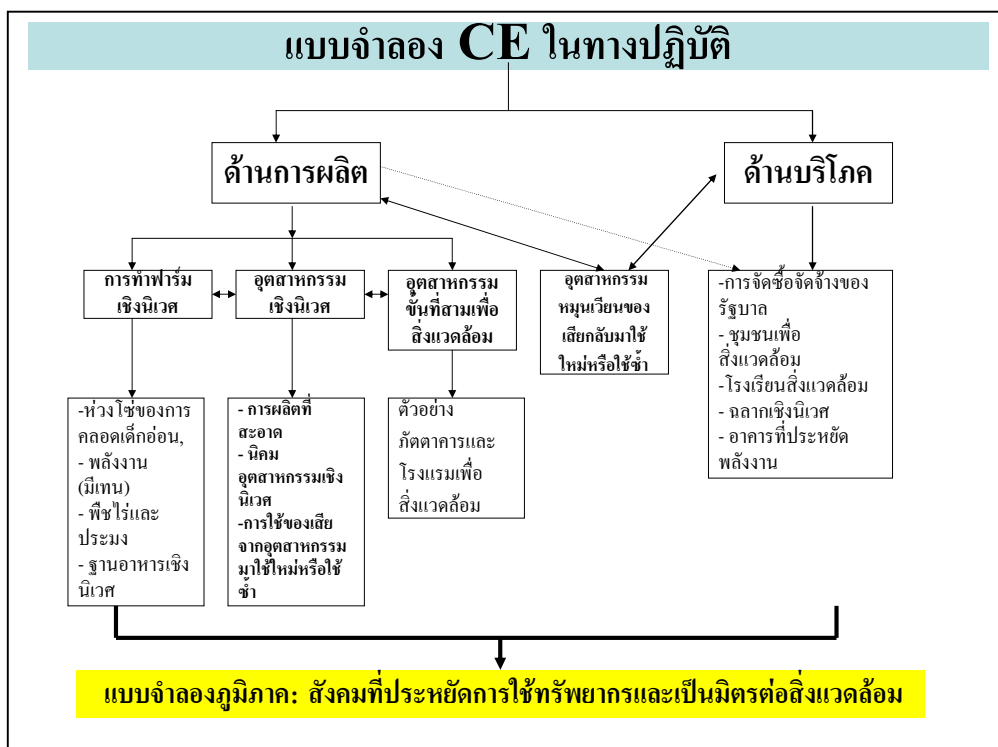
แบบจำลอง CE ในทางปฏิบัติ

ด้านการผลิต

ด้านบริโภค

การทำฟาร์มเชิงนิเวศ

อุตสาหกรรมเชิงนิเวศ

อุตสาหกรรมขั้นที่สามเพื่อสิ่งแวดล้อม

อุตสาหกรรมหมุนเวียนของเสียกลับมาใช้ใหม่หรือใช้ซ้ำ

-การจัดซื้อจัดจ้างของรัฐบาล
- ชุมชนเพื่อสิ่งแวดล้อม
-โรงเรียนสิ่งแวดล้อม
- ฉลากเชิงนิเวศ
- อาคารที่ประหยัดพลังงาน

-ห่วงโซ่ของการคลอดเด็กอ่อน,
- พลังงาน (มีเทน)
- พืชไร่และประมง
- ฐานอาหารเชิงนิเวศ

- การผลิตที่สะอาด
- นิคมอุตสาหกรรมเชิงนิเวศ
-การใช้ของเสียจากอุตสาหกรรมมาใช้ใหม่หรือใช้ซ้ำ

ตัวอย่าง ภัตตาคารและโรงแรมเพื่อสิ่งแวดล้อม

แบบจำลองภูมิภาค: สังคมที่ประหยัดการใช้ทรัพยากรและเป็นมิตรต่อสิ่งแวดล้อม